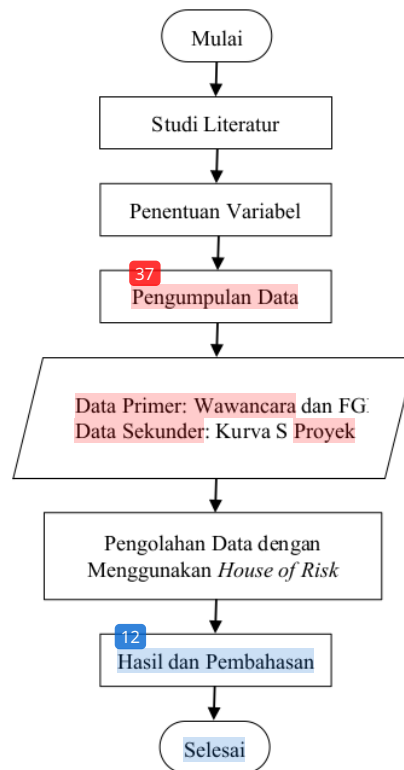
Mulai

Studi Literatur

Penentuan Variabel

37
Pengumpulan Data

Data Primer: Wawancara dan FG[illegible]
Data Sekunder: Kurva S Proyek

Pengolahan Data dengan Menggunakan *House of Risk*

12
Hasil dan Pembahasan

Selesai